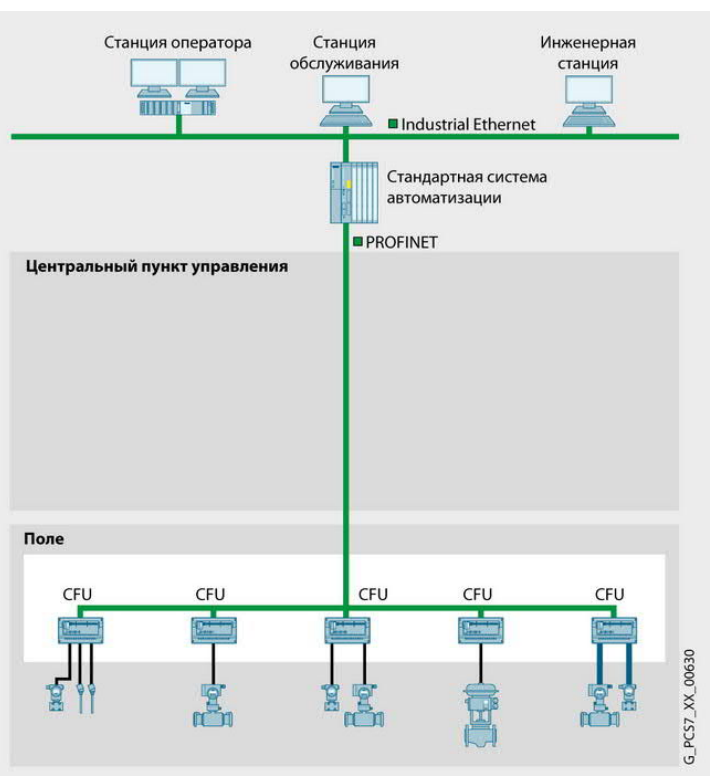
Станция оператора

Станция обслуживания

Инженерная станция

Industrial Ethernet

Стандартная система автоматизации

PROFINET

Центральный пункт управления

Поле

CFU

CFU

CFU

CFU

CFU

G_PCS7_XX_00630